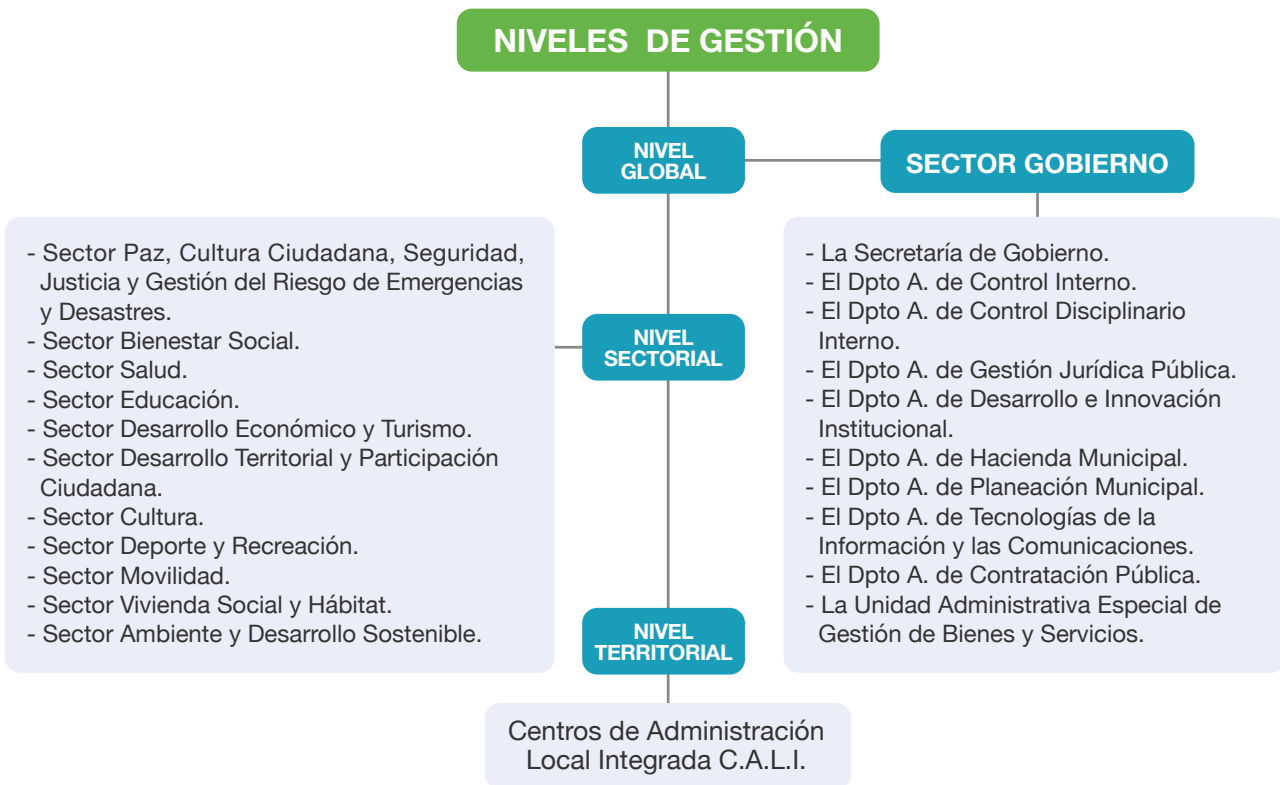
NIVELES DE GESTIÓN

NIVEL GLOBAL

SECTOR GOBIERNO

- La Secretaría de Gobierno.
- El Dpto A. de Control Interno.
- El Dpto A. de Control Disciplinario Interno.
- El Dpto A. de Gestión Jurídica Pública.
- El Dpto A. de Desarrollo e Innovación Institucional.
- El Dpto A. de Hacienda Municipal.
- El Dpto A. de Planeación Municipal.
- El Dpto A. de Tecnologías de la Información y las Comunicaciones.
- El Dpto A. de Contratación Pública.
- La Unidad Administrativa Especial de Gestión de Bienes y Servicios.

NIVEL SECTORIAL

- Sector Paz, Cultura Ciudadana, Seguridad, Justicia y Gestión del Riesgo de Emergencias y Desastres.
- Sector Bienestar Social.
- Sector Salud.
- Sector Educación.
- Sector Desarrollo Económico y Turismo.
- Sector Desarrollo Territorial y Participación Ciudadana.
- Sector Cultura.
- Sector Deporte y Recreación.
- Sector Movilidad.
- Sector Vivienda Social y Hábitat.
- Sector Ambiente y Desarrollo Sostenible.

NIVEL TERRITORIAL

Centros de Administración Local Integrada C.A.L.I.